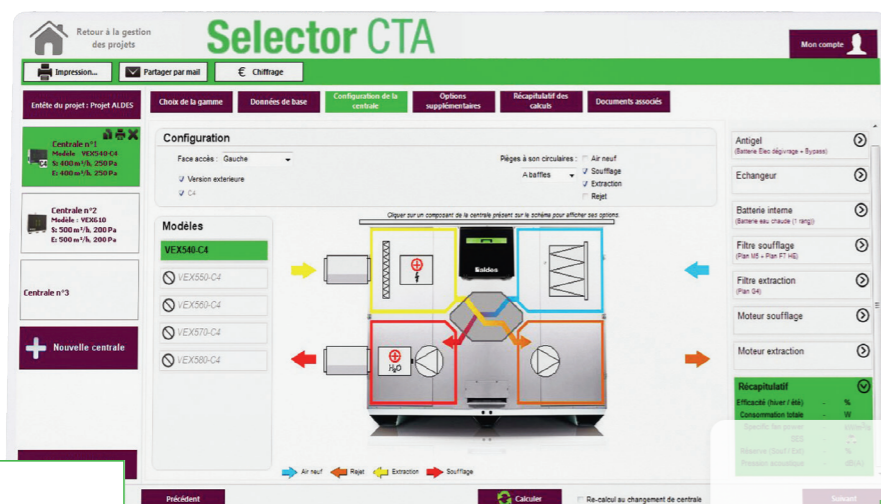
Retour à la gestion des projets

Selector CTA

Mon compte

Impression...

Partager par mail

€ Chiffrage

Entête du projet : Projet ALDES

Choix de la gamme

Données de base

Configuration de la centrale

Options supplémentaires

Récapitulatif des calculs

Documents associés

Centrale n°1
Modèle : VEX540-C4
S: 400 m³/h, 250 Pa
E: 400 m³/h, 250 Pa

Centrale n°2
Modèle : VEX610
S: 500 m³/h, 200 Pa
E: 500 m³/h, 200 Pa

Centrale n°3

Nouvelle centrale

Configuration

Face accès : Gauche

Version exterieure

C4

Pièges à son circulaires :

Air neuf

Soufflage

Extraction

Rejet

4 baffles

Modèles

VEX540-C4

VEX550-C4

VEX560-C4

VEX570-C4

VEX580-C4

Cliquer sur un composant de la centrale présent sur le schéma pour afficher ses options.

Saldes

$H_2O$

Air neuf

Rejet

Extraction

Soufflage

Antigel
(Batterie Elec dégivrage + Bypass)

Echangeur

Batterie interne
(Batterie eau chaude (1 rang))

Filtre soufflage
(Plan M5 + Plan F7 HE)

Filtre extraction
(Plan G4)

Moteur soufflage

Moteur extraction

Récapitulatif

Efficacité (hiver / été) - %

Consommation totale - W

Specific fan power

SEC

Réserve (Souf / Ext)

Pression acoustique

Précédent

Calculer

Re-calcul au changement de centrale

Suivant